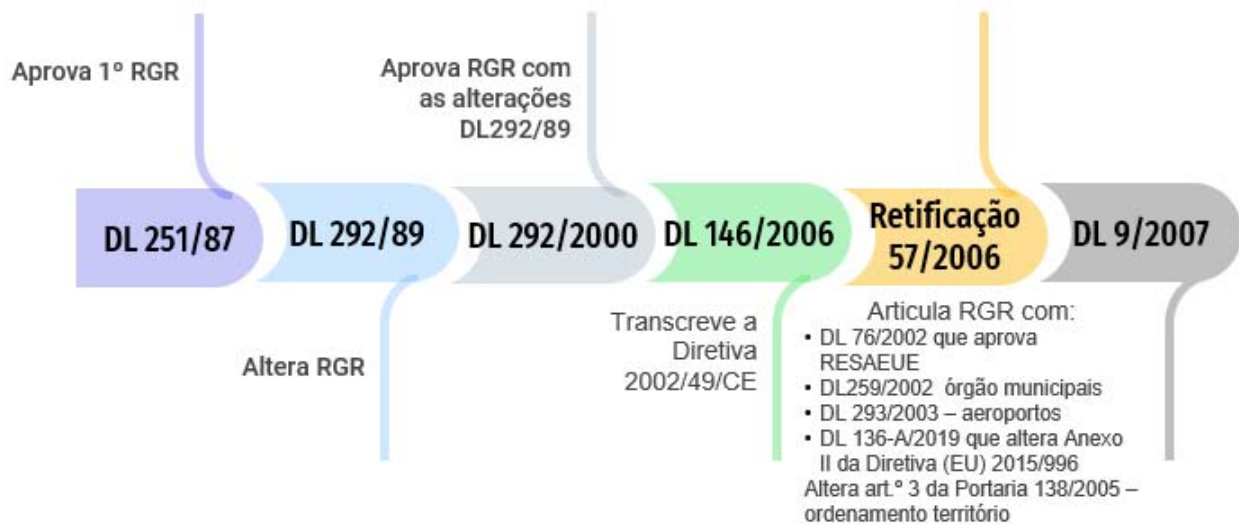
Aprova 1º RGR

Aprova RGR com as alterações DL292/89

DL 251/87

DL 292/89

DL 292/2000

DL 146/2006

Retificação 57/2006

DL 9/2007

Altera RGR

Transcreve a Diretiva 2002/49/CE

Articula RGR com:
• DL 76/2002 que aprova RESAEUE
• DL259/2002 órgão municipais
• DL 293/2003 – aeroportos
• DL 136-A/2019 que altera Anexo II da Diretiva (EU) 2015/996
Altera art.º 3 da Portaria 138/2005 – ordenamento território